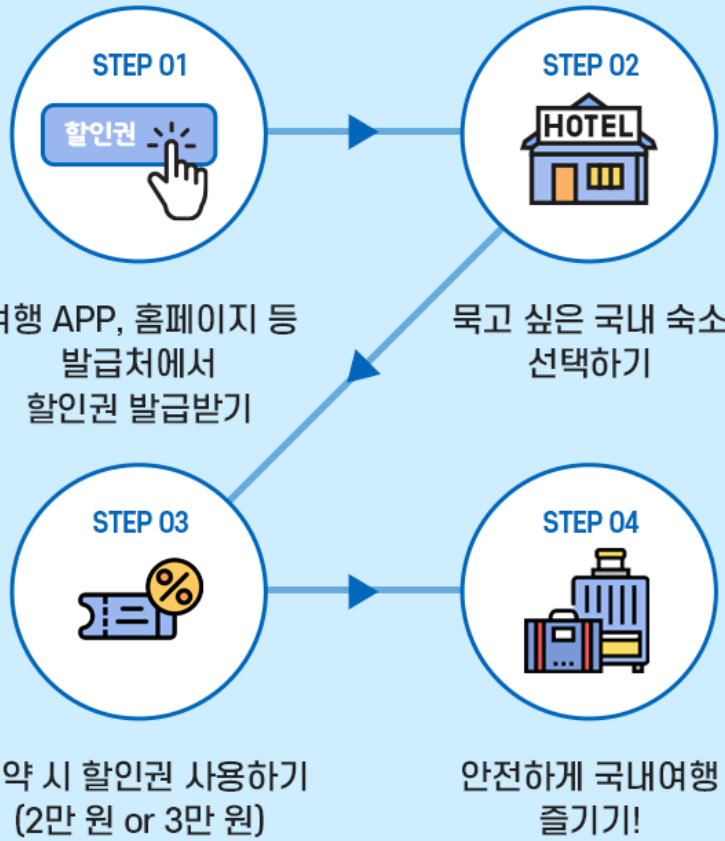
STEP 01

할인권

여행 APP, 홈페이지 등 발급처에서 할인권 발급받기

STEP 02

HOTEL

묵고 싶은 국내 숙소 선택하기

STEP 03

%

약 시 할인권 사용하기 (2만 원 or 3만 원)

STEP 04

안전하게 국내여행 즐기기!